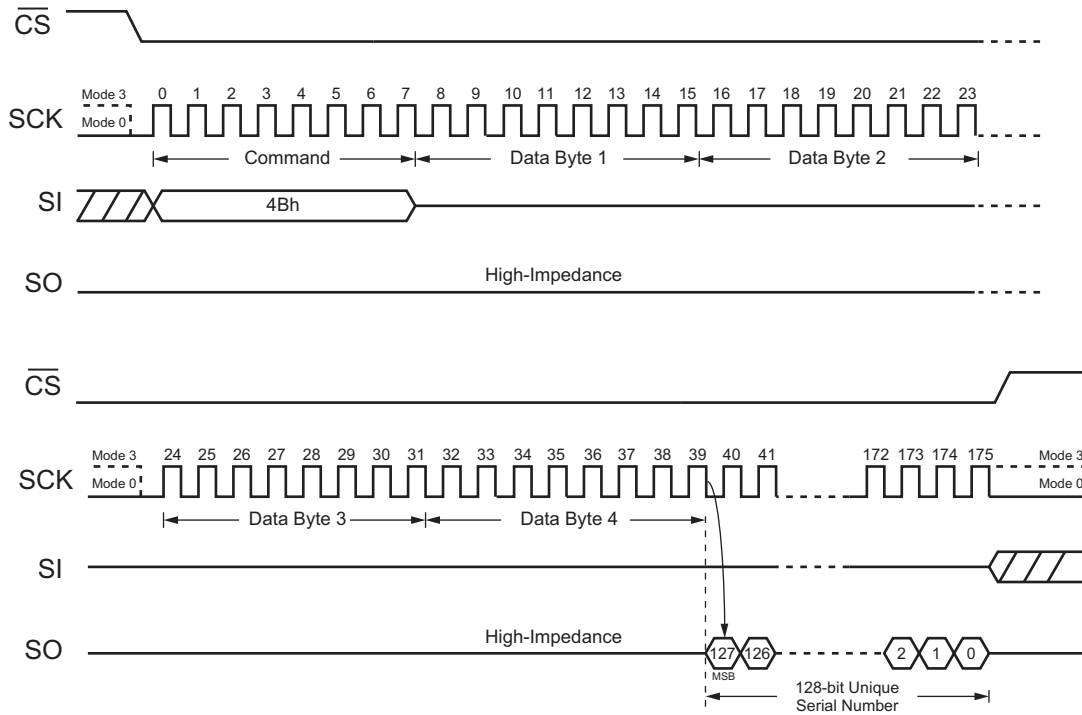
$\overline{CS}$

Mode 3
Mode 0
SCK
0 1 2 3 4 5 6 7 8 9 10 11 12 13 14 15 16 17 18 19 20 21 22 23

Command
Data Byte 1
Data Byte 2

SI
4Bh

SO
High-Impedance

$\overline{CS}$

Mode 3
Mode 0
SCK
24 25 26 27 28 29 30 31 32 33 34 35 36 37 38 39 40 41
172 173 174 175
Mode 3
Mode 0

Data Byte 3
Data Byte 4

SI

SO
High-Impedance
127 126
MSB
2 1 0
128-bit Unique Serial Number